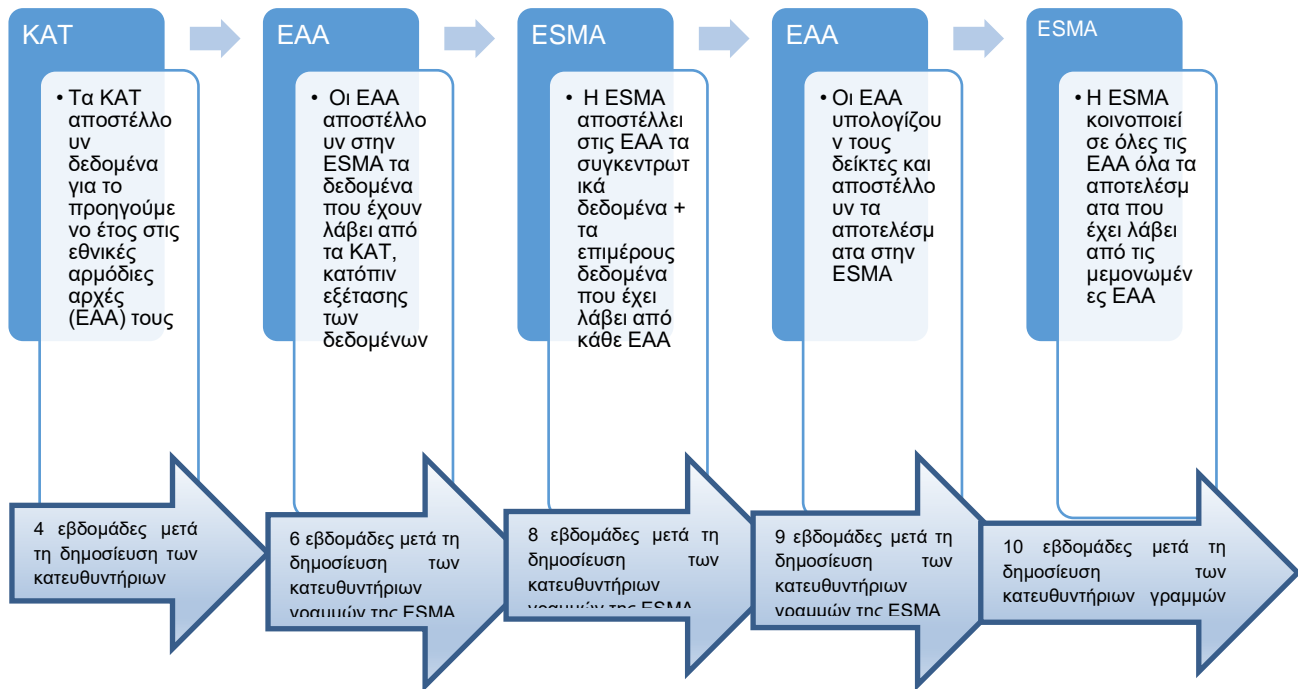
ΚΑΤ

• Τα ΚΑΤ αποστέλλουν δεδομένα για το προηγούμενο έτος στις εθνικές αρμόδιες αρχές (ΕΑΑ) τους

4 εβδομάδες μετά τη δημοσίευση των κατευθυντήριων

ΕΑΑ

• Οι ΕΑΑ αποστέλλουν στην ESMA τα δεδομένα που έχουν λάβει από τα ΚΑΤ, κατόπιν εξέτασης των δεδομένων

6 εβδομάδες μετά τη δημοσίευση των κατευθυντήριων γραμμών της ESMA

ESMA

• Η ESMA αποστέλλει στις ΕΑΑ τα συγκεντρωτικά δεδομένα + τα επιμέρους δεδομένα που έχει λάβει από κάθε ΕΑΑ

8 εβδομάδες μετά τη δημοσίευση των κατευθυντήριων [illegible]

ΕΑΑ

• Οι ΕΑΑ υπολογίζουν τους δείκτες και αποστέλλουν τα αποτελέσματα στην ESMA

9 εβδομάδες μετά τη δημοσίευση των κατευθυντήριων γραμμών της ESMA

ESMA

• Η ESMA κοινοποιεί σε όλες τις ΕΑΑ όλα τα αποτελέσματα που έχει λάβει από τις μεμονωμένες ΕΑΑ

10 εβδομάδες μετά τη δημοσίευση των κατευθυντήριων γραμμών